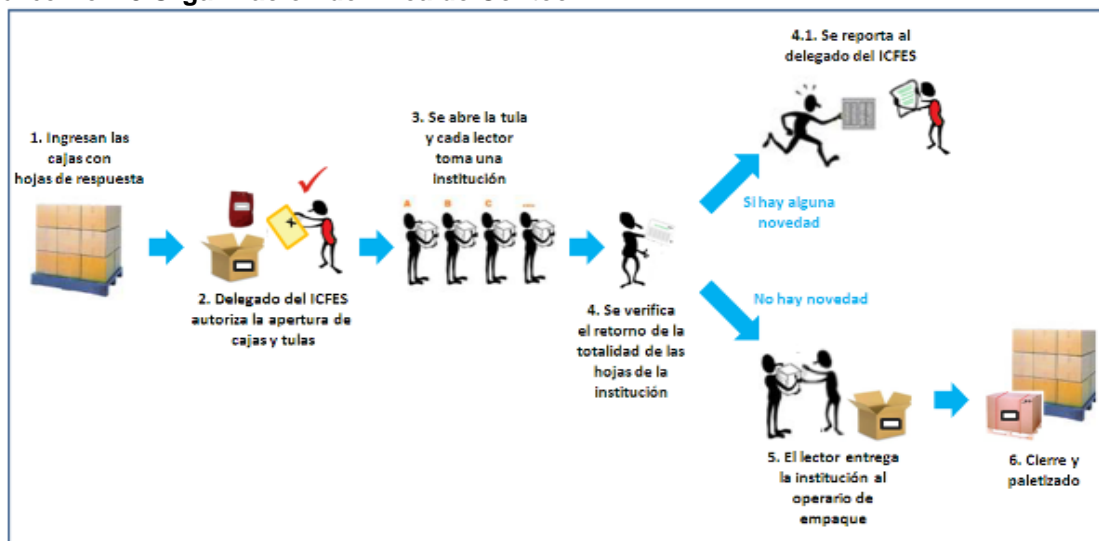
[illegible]

1. Ingresan las cajas con hojas de respuesta

2. Delegado del ICFES autoriza la apertura de cajas y tulas

3. Se abre la tula y cada lector toma una institución

A B C ...

4. Se verifica el retorno de la totalidad de las hojas de la institución

4.1. Se reporta al delegado del ICFES

Si hay alguna novedad

No hay novedad

5. El lector entrega la institución al operario de empaque

6. Cierre y paletizado